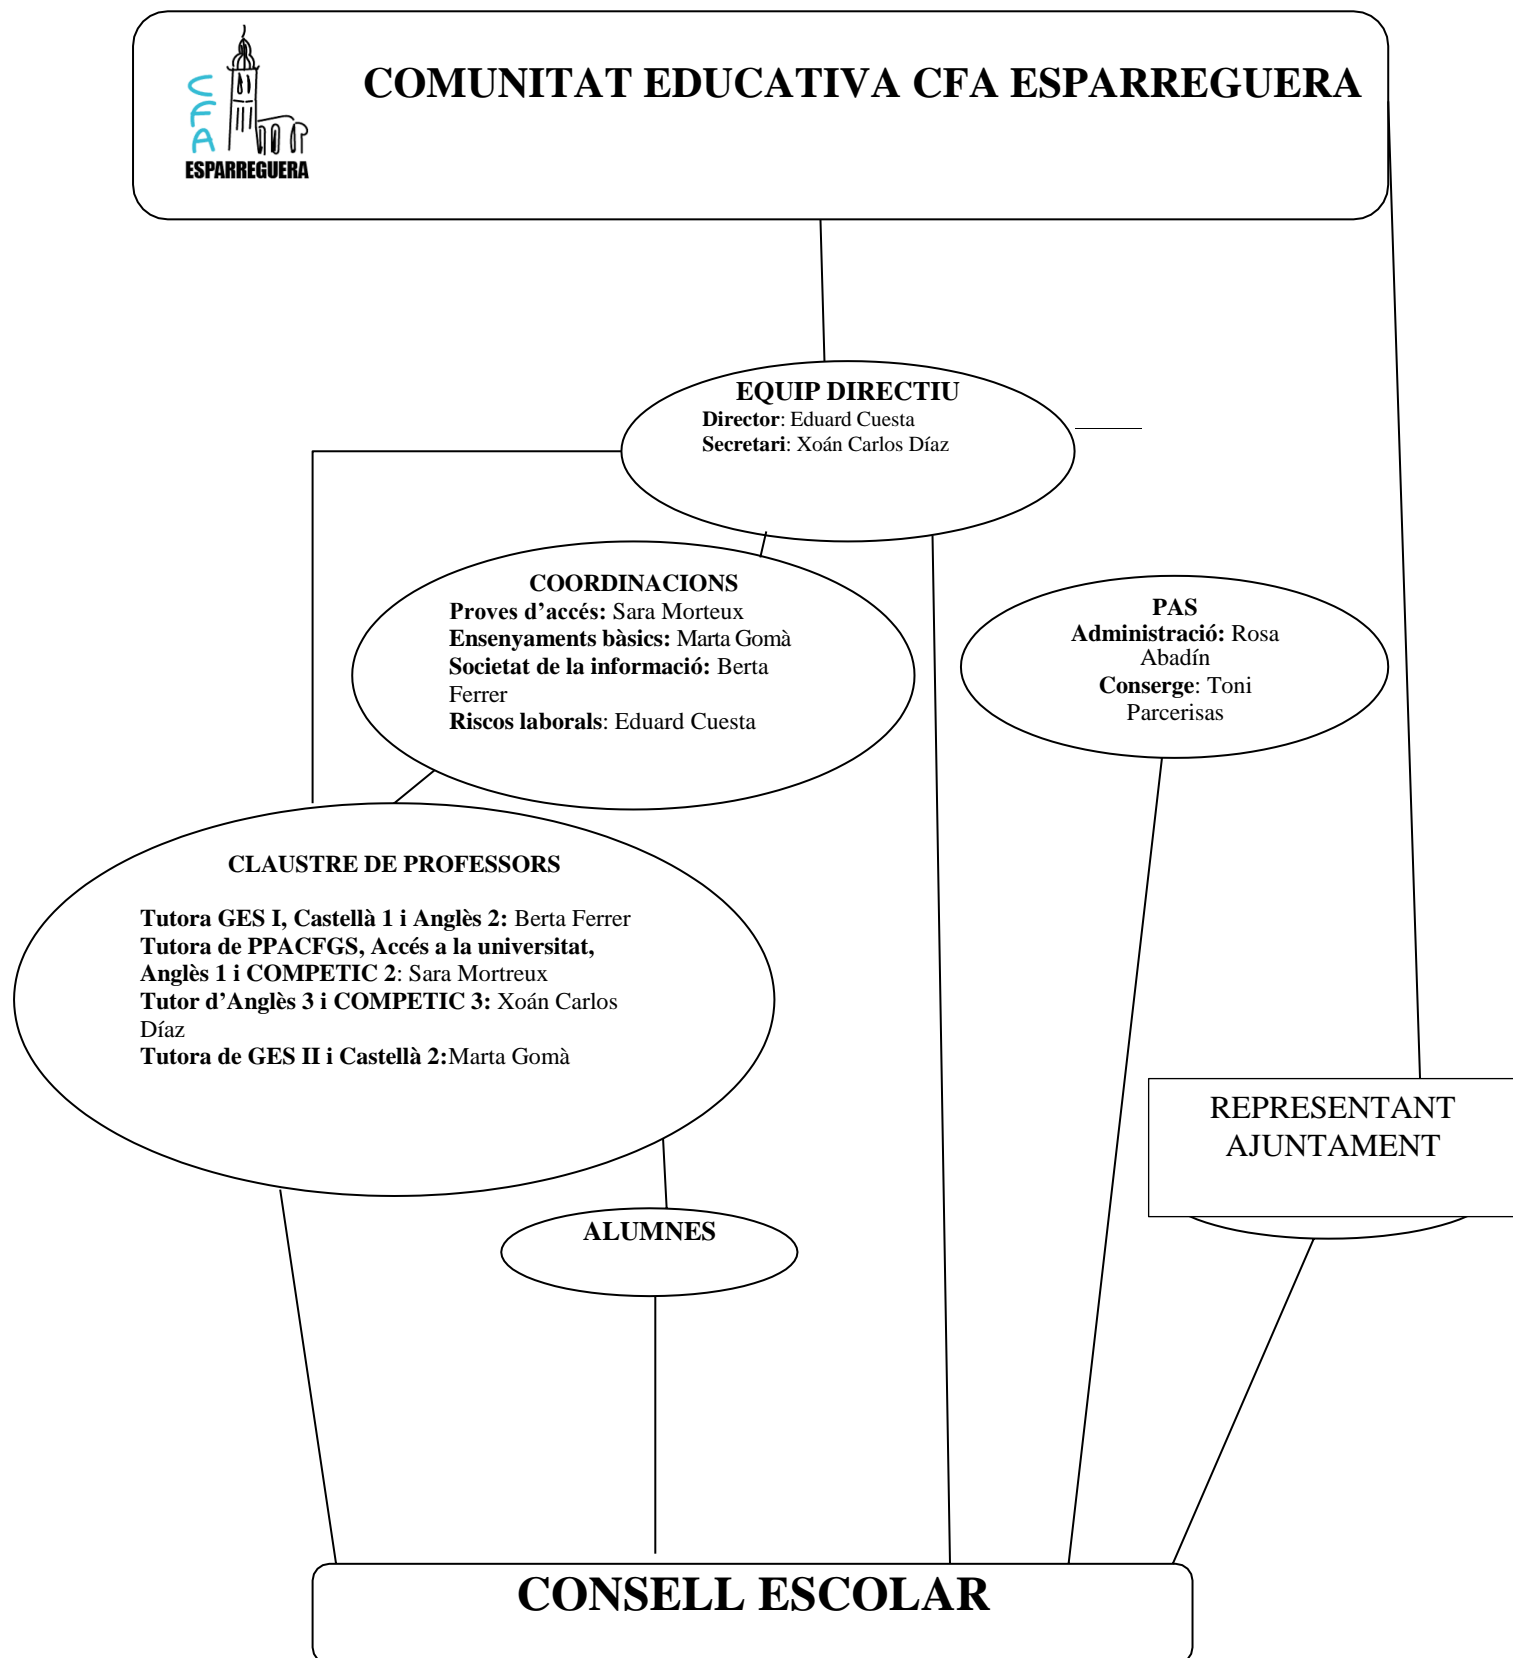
CFA
ESPARREGUERA

COMUNITAT EDUCATIVA CFA ESPARREGUERA

EQUIP DIRECTIU
Director: Eduard Cuesta
Secretari: Xoán Carlos Díaz

COORDINACIONS
Proves d'accés: Sara Morteux
Ensenyaments bàsics: Marta Gomà
Societat de la informació: Berta Ferrer
Riscos laborals: Eduard Cuesta

PAS
Administració: Rosa Abadín
Conserge: Toni Parcerisas

CLAUSTRE DE PROFESSORS

Tutora GES I, Castellà 1 i Anglès 2: Berta Ferrer
Tutora de PPACFGS, Accés a la universitat, Anglès 1 i COMPETIC 2: Sara Mortreux
Tutor d'Anglès 3 i COMPETIC 3: Xoán Carlos Díaz
Tutora de GES II i Castellà 2:Marta Gomà

REPRESENTANT AJUNTAMENT

ALUMNES

CONSELL ESCOLAR